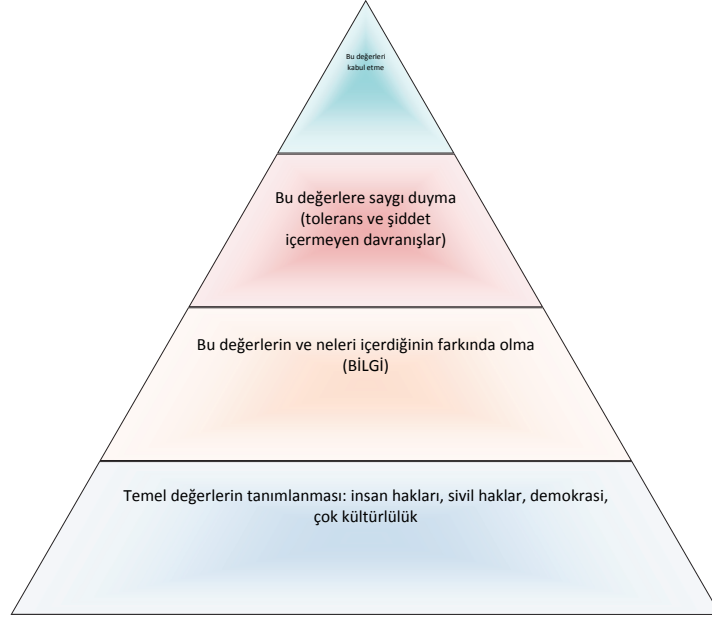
Bu değerleri kabul etme

Bu değerlere saygı duyma (tolerans ve şiddet içermeyen davranışlar)

Bu değerlerin ve neleri içerdiğinin farkında olma (BİLGİ)

Temel değerlerin tanımlanması: insan hakları, sivil haklar, demokrasi, çok kültürlülük